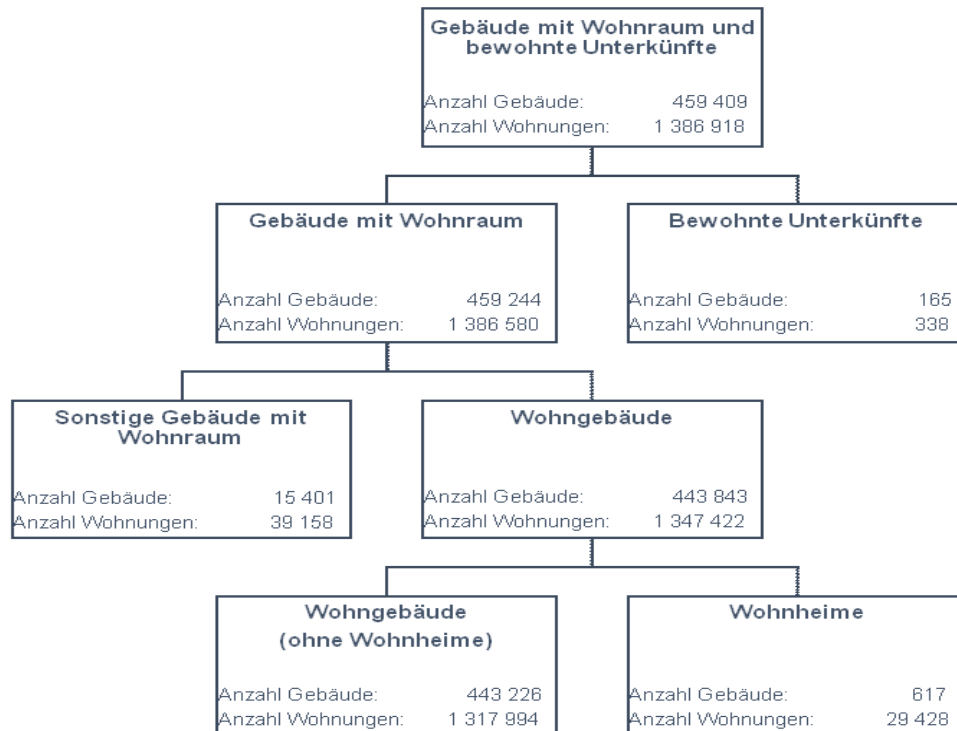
Gebäude mit Wohnraum und bewohnte Unterkünfte

Anzahl Gebäude: 459 409
Anzahl Wohnungen: 1 386 918

Gebäude mit Wohnraum

Anzahl Gebäude: 459 244
Anzahl Wohnungen: 1 386 580

Bewohnte Unterkünfte

Anzahl Gebäude: 165
Anzahl Wohnungen: 338

Sonstige Gebäude mit Wohnraum

Anzahl Gebäude: 15 401
Anzahl Wohnungen: 39 158

Wohngebäude

Anzahl Gebäude: 443 843
Anzahl Wohnungen: 1 347 422

Wohngebäude (ohne Wohnheime)

Anzahl Gebäude: 443 226
Anzahl Wohnungen: 1 317 994

Wohnheime

Anzahl Gebäude: 617
Anzahl Wohnungen: 29 428